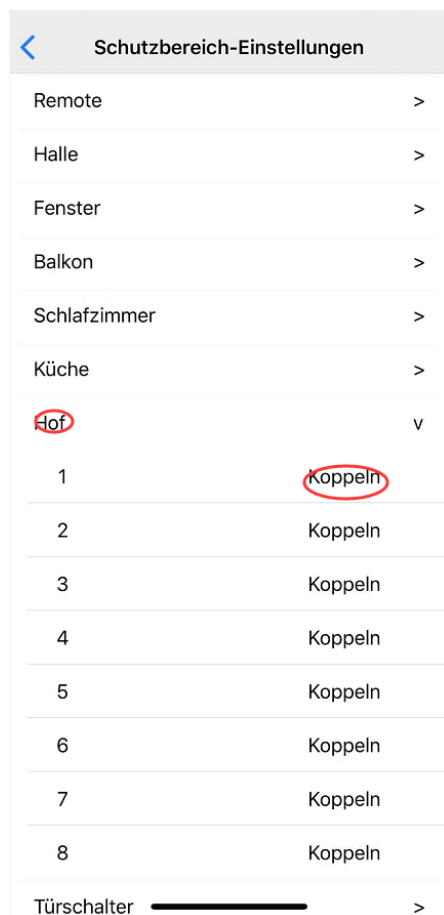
<

Schutzbereich-Einstellungen

Remote >

Halle >

Fenster >

Balkon >

Schlafzimmer >

Küche >

Hof v

1 Koppeln

2 Koppeln

3 Koppeln

4 Koppeln

5 Koppeln

6 Koppeln

7 Koppeln

8 Koppeln

Türschalter >